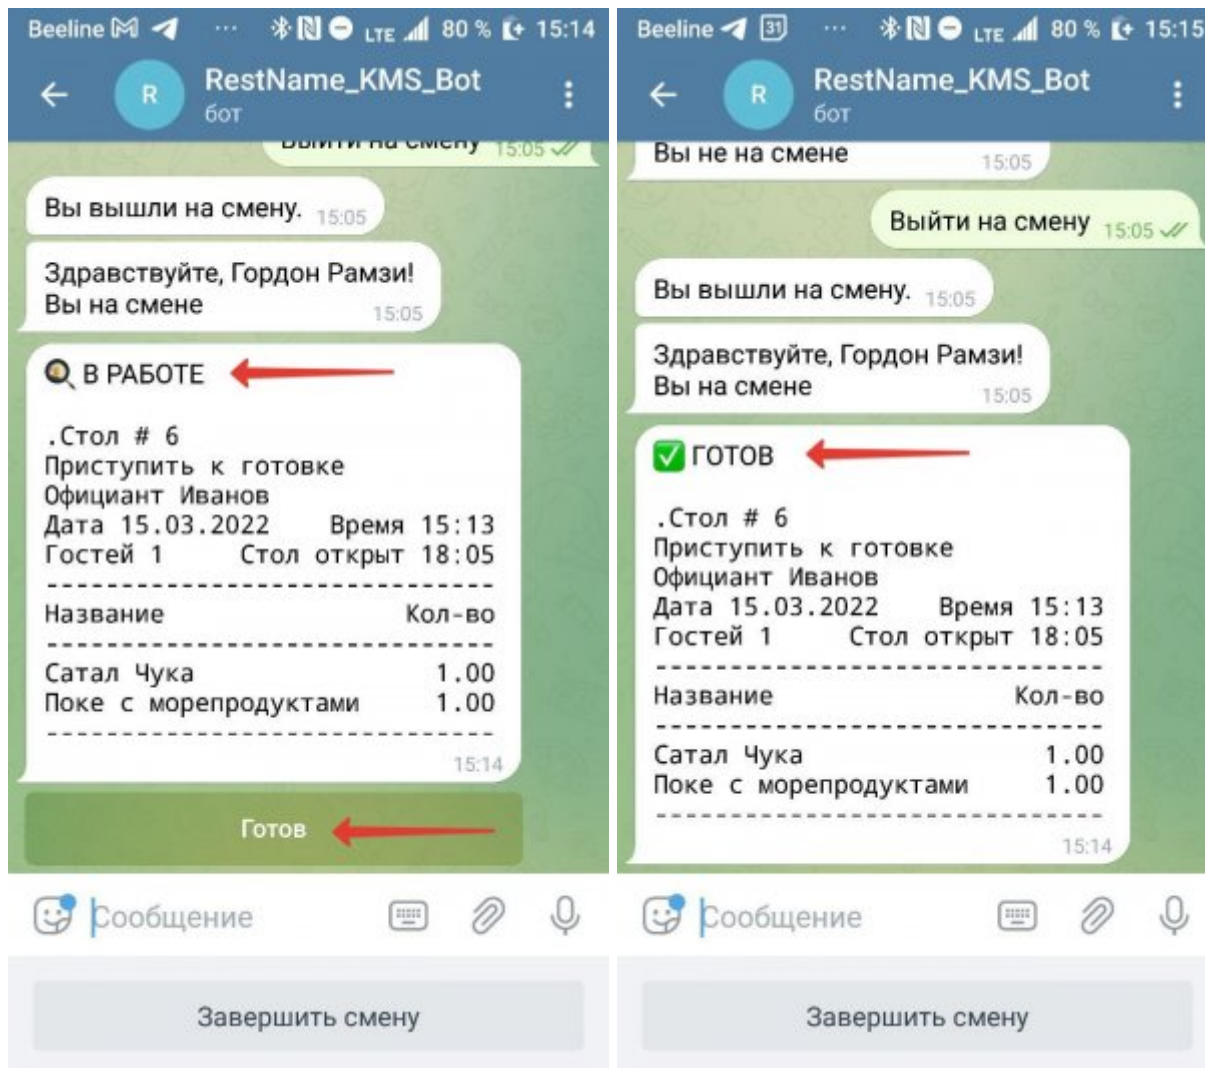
Beeline ··· LTE 80 % 15:14

R RestName_KMS_Bot
бот

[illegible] 15:05

Вы вышли на смену. 15:05

Здравствуйте, Гордон Рамзи!
Вы на смене 15:05

В РАБОТЕ

.Стол # 6
Приступить к готовке
Официант Иванов
Дата 15.03.2022 Время 15:13
Гостей 1 Стол открыт 18:05
-------------------------------
Название Кол-во
-------------------------------
Сатал Чука 1.00
Поке с морепродуктами 1.00
-------------------------------
15:14

Готов

Сообщение

Завершить смену

Beeline 31 ··· LTE 80 % 15:15

R RestName_KMS_Bot
бот

Вы не на смене 15:05

Выйти на смену 15:05

Вы вышли на смену. 15:05

Здравствуйте, Гордон Рамзи!
Вы на смене 15:05

ГОТОВ

.Стол # 6
Приступить к готовке
Официант Иванов
Дата 15.03.2022 Время 15:13
Гостей 1 Стол открыт 18:05
-------------------------------
Название Кол-во
-------------------------------
Сатал Чука 1.00
Поке с морепродуктами 1.00
-------------------------------
15:14

Сообщение

Завершить смену